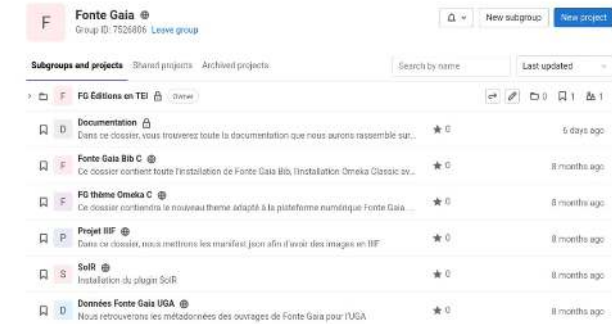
F Fonte Gaia
Group ID: 7526806 Leave group

New subgroup New project

Subgroups and projects Shared projects Archived projects Search by name Last updated

F FG Éditions en TEI Owner 0 1 1

D Documentation
Dans ce dossier, vous trouverez toute la documentation que nous aurons rassemble sur... ★ 0 5 days ago

F Fonte Gaia Bib C
Ce dossier contient toute l'installation de Fonte Gaia Bib, l'installation Omeka Classic av... ★ 0 8 months ago

F FG thème Omeka C
Ce dossier contiendra le nouveau theme adapté à la plateforme numérique Fonte Gaia... ★ 0 8 months ago

P Projet IIIF
Dans ce dossier, nous mettrons les manifest.json afin d'avoir des images en IIIF ★ 0 8 months ago

S SolR
Installation du plugin SolR ★ 0 8 months ago

D Données Fonte Gaia UGA
Nous retrouverons les métadonnées des ouvrages de Fonte Gaia pour l'UGA ★ 0 8 months ago